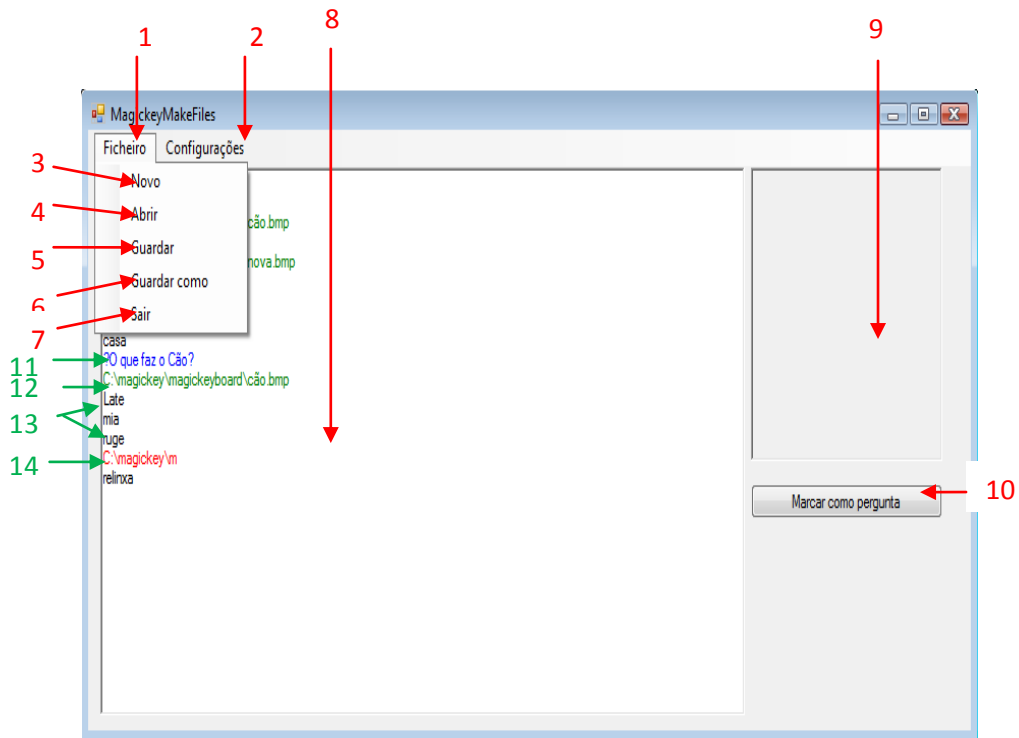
1
2
8
9
MagickeyMakeFiles
Ficheiro
Configurações
3
Novo
4
Abrir
cão.bmp
5
Guardar
nova.bmp
6
Guardar como
7
Sair
casa
11
?O que faz o Cão?
12
C:\magickey\magickeyboard\cão.bmp
13
Late
mia
ruge
14
C:\magickey\m
relinxa
Marcar como pergunta
10